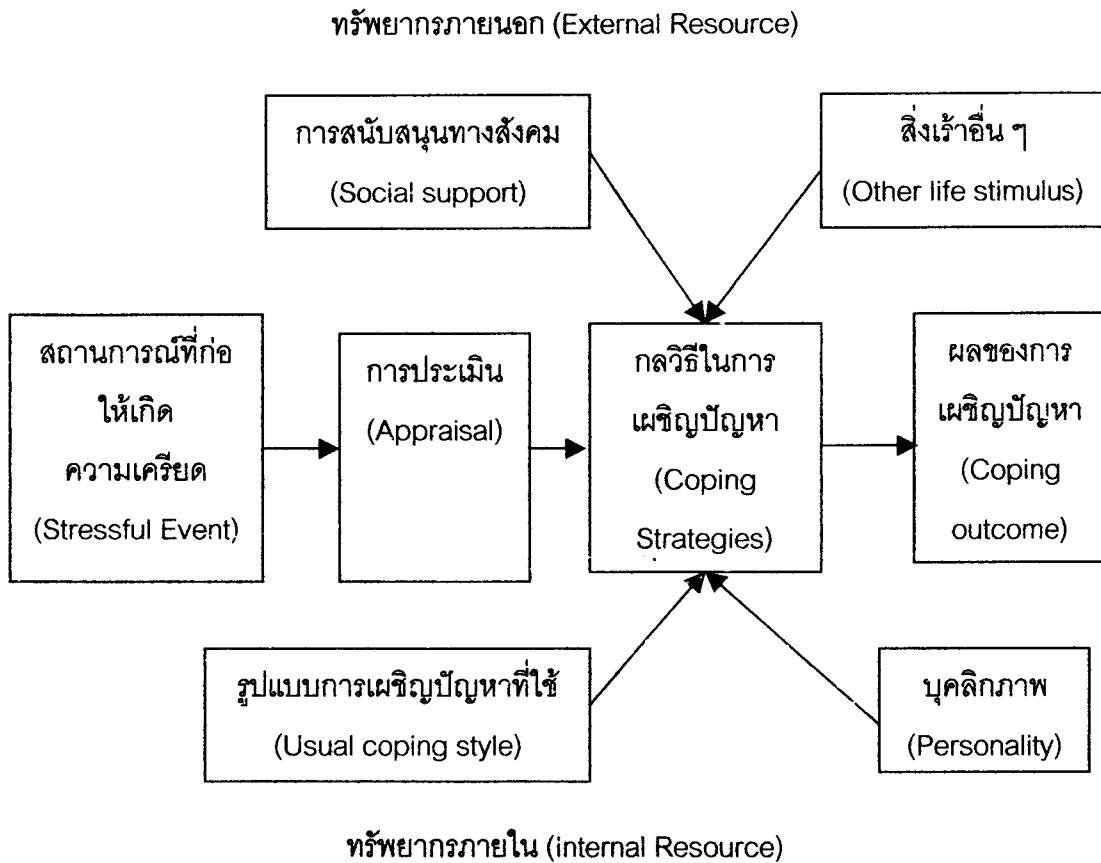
ทรัพยากรภายนอก (External Resource)

การสนับสนุนทางสังคม
(Social support)

สิ่งเร้าอื่น ๆ
(Other life stimulus)

สถานการณ์ที่ก่อให้เกิดความเครียด
(Stressful Event)

การประเมิน
(Appraisal)

กลวิธีในการเผชิญปัญหา
(Coping Strategies)

ผลของการเผชิญปัญหา
(Coping outcome)

รูปแบบการเผชิญปัญหาที่ใช้
(Usual coping style)

บุคลิกภาพ
(Personality)

ทรัพยากรภายใน (internal Resource)